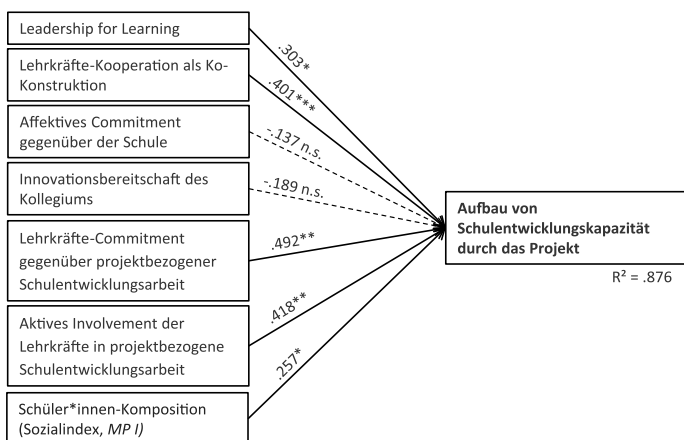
Leadership for Learning

Lehrkräfte-Kooperation als Ko-Konstruktion

Affektives Commitment gegenüber der Schule

Innovationsbereitschaft des Kollegiums

Lehrkräfte-Commitment gegenüber projektbezogener Schulentwicklungsarbeit

Aktives Involvement der Lehrkräfte in projektbezogene Schulentwicklungsarbeit

Schüler*innen-Komposition (Sozialindex, MP I)

.303*

.401***

-.137 n.s.

-.189 n.s.

.492**

.418**

.257*

Aufbau von Schulentwicklungskapazität durch das Projekt

R² = .876